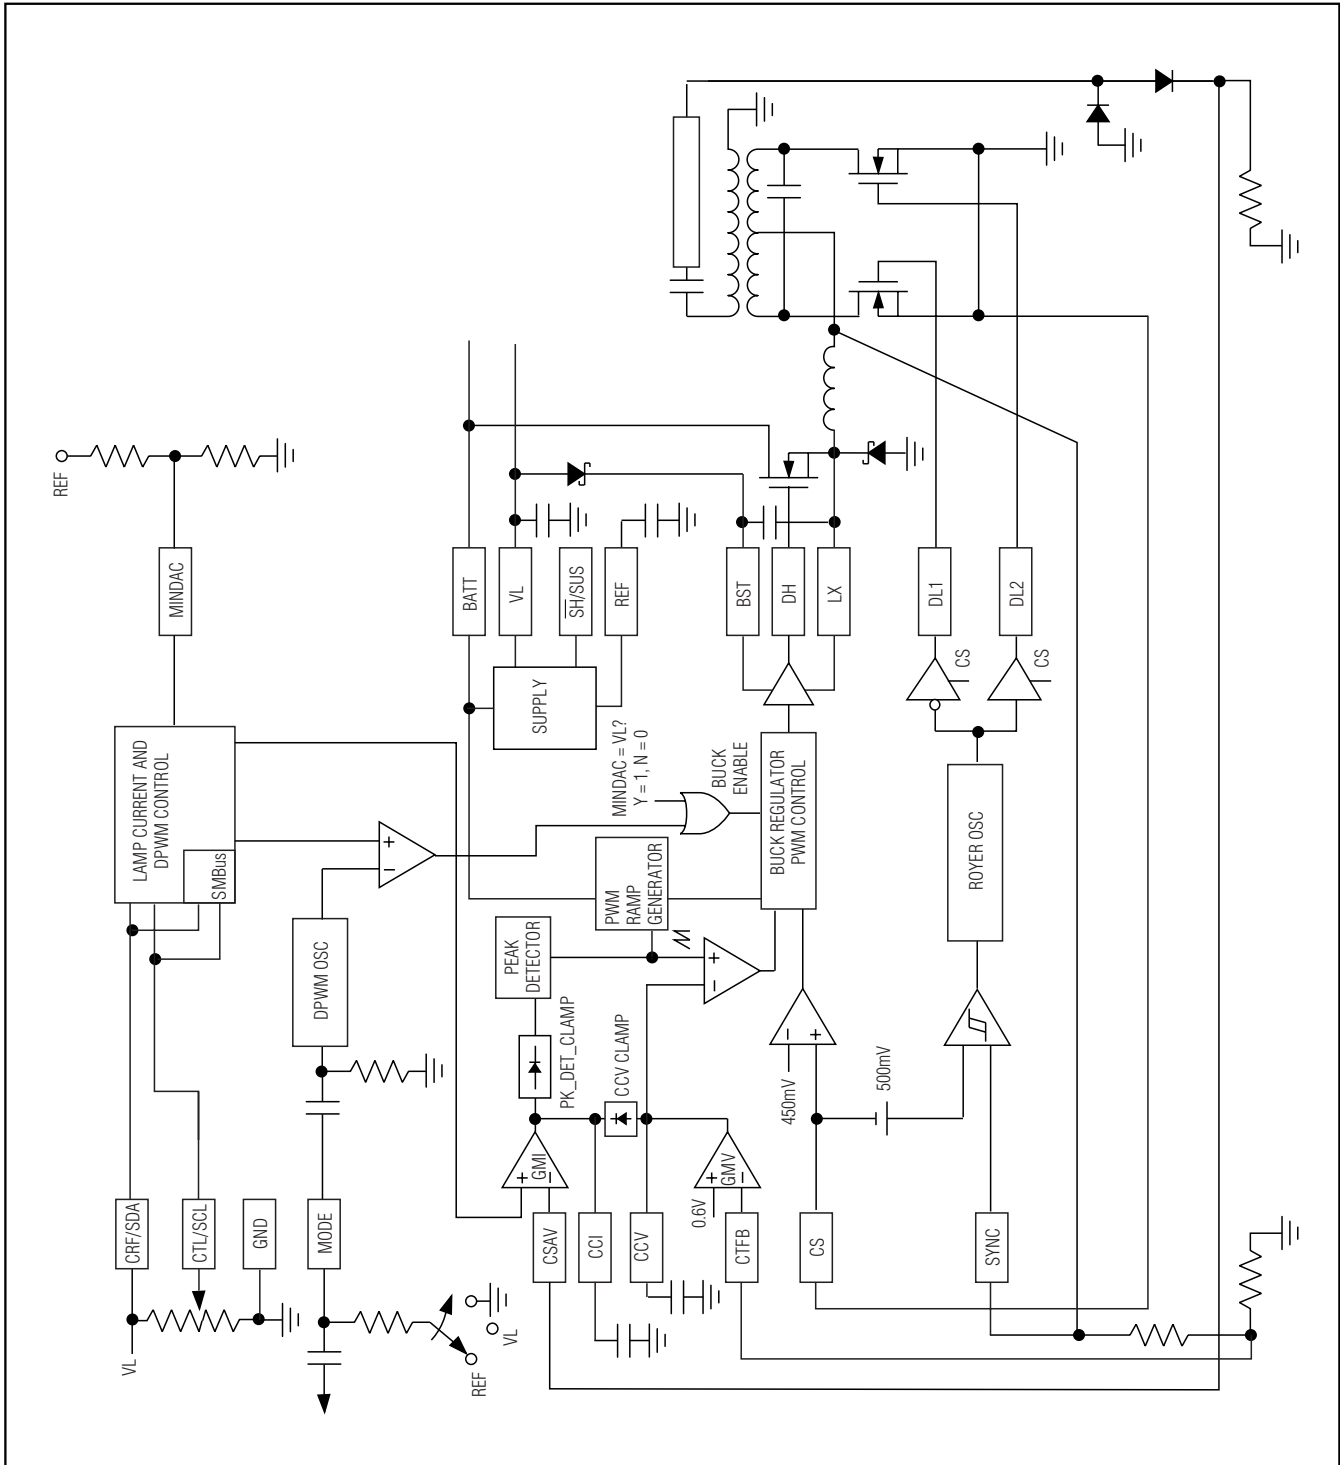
REF
MINDAC
LAMP CURRENT AND DPWM CONTROL
SMBus
DPWM OSC
CRF/SDA
CTL/SCL
GND
MODE
VL
REF
VL
BATT
VL
$\overline{SH}$/SUS
REF
SUPPLY
BST
DH
LX
DL1
DL2
CS
CS
MINDAC = VL?
Y = 1, N = 0
BUCK ENABLE
BUCK REGULATOR PWM CONTROL
ROYER OSC
PWM RAMP GENERATOR
PEAK DETECTOR
PK_DET_CLAMP
CCV CLAMP
GMI
GMV
0.6V
450mV
500mV
CSAV
CCI
CCV
CTFB
CS
SYNC